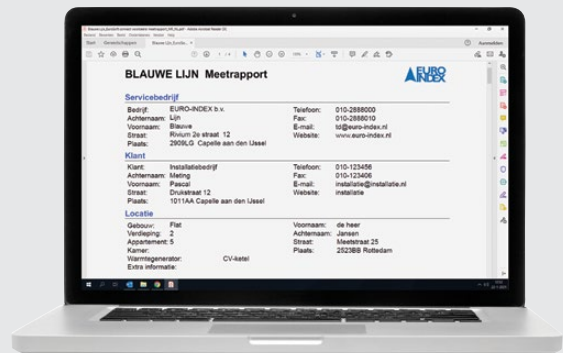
BLAUWE LIJN Meetrapport

EURO INDEX

Servicebedrijf

Bedrijf: EURO-INDEX b.v.
Achternaam: Lijn
Voornaam: Blauwe
Straat: Rivium 2e straat 12
Plaats: 2909LG Capelle aan den IJssel

Telefoon: 010-2888000
Fax: 010-2888010
E-mail: td@euro-index.nl
Website: www.euro-index.nl

Klant

Klant: Installatiebedrijf
Achternaam: Meting
Voornaam: Pascal
Straat: Drukstraat 12
Plaats: 1011AA Capelle aan den IJssel

Telefoon: 010-123456
Fax: 010-123406
E-mail: installatie@installatie.nl
Website: installatie

Locatie

Gebouw: Flat
Verdieping: 2
Appartement: 5
Kamer:
Warmtegenerator: CV-ketel
Extra informatie:

Voornaam: de heer
Achternaam: Jansen
Straat: Meetstraat 25
Plaats: 2523BB Rotterdam